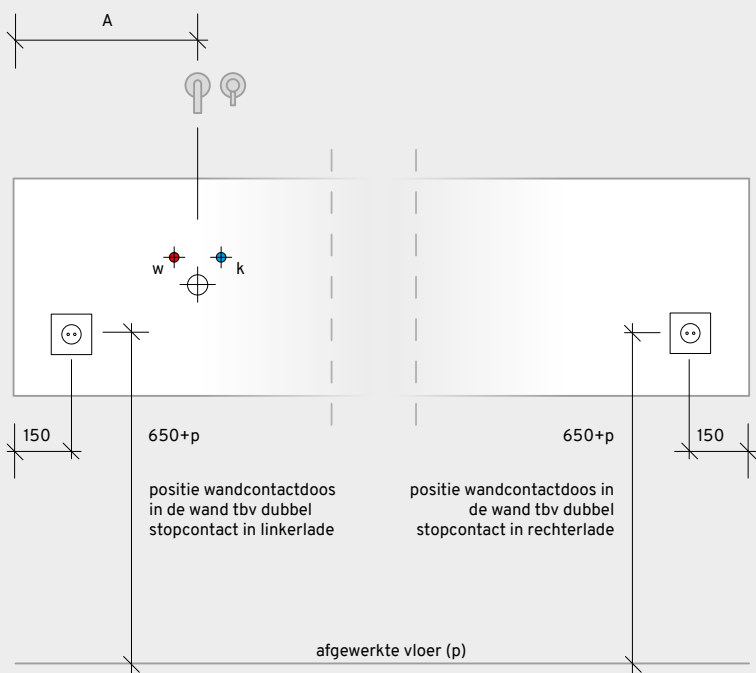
A

w

k

150

650+p

positie wandcontactdoos in de wand tbv dubbel stopcontact in linkerlade

650+p

150

positie wandcontactdoos in de wand tbv dubbel stopcontact in rechterlade

afgewerkte vloer (p)